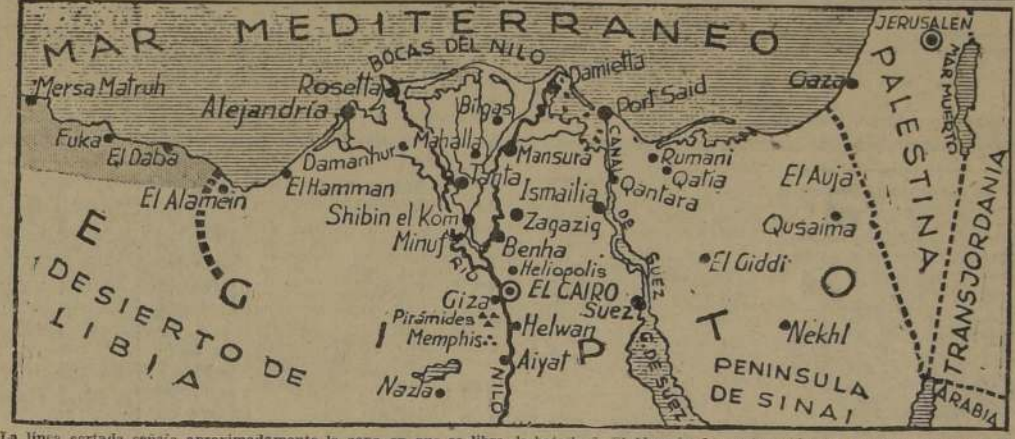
MAR MEDITERRANEO
JERUSALEN
MAR MUERTO
BOCAS DEL NILO
Mersa Matruh
Rosetta
Damietta
Gaza
Alejandría
Bigas
Port Said
PALESTINA
Fuka
Mahalla
El Daba
Mansura
Rumani
Damanhur
Qatia
El Alamein
El Hamman
Tanta
Ismailia
Qantara
El Auja
CANAL DE SUEZ
TRANSJORDANIA
Shibin el Kom
Zagazig
Qusaima
E
Minuf
Benha
RIO
Heliopolis
El Giddi
O
DESIERTO DE LIBIA
G
EL CAIRO
Giza
Suez
Pirámides
Helwan
T
Nekhl
I
Memphis
P
Aiyat
G. DE SUEZ
PENINSULA DE SINAI
Nazla
NILO
ARABIA
La línea cortada señala aproximadamente la zona en que se libra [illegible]